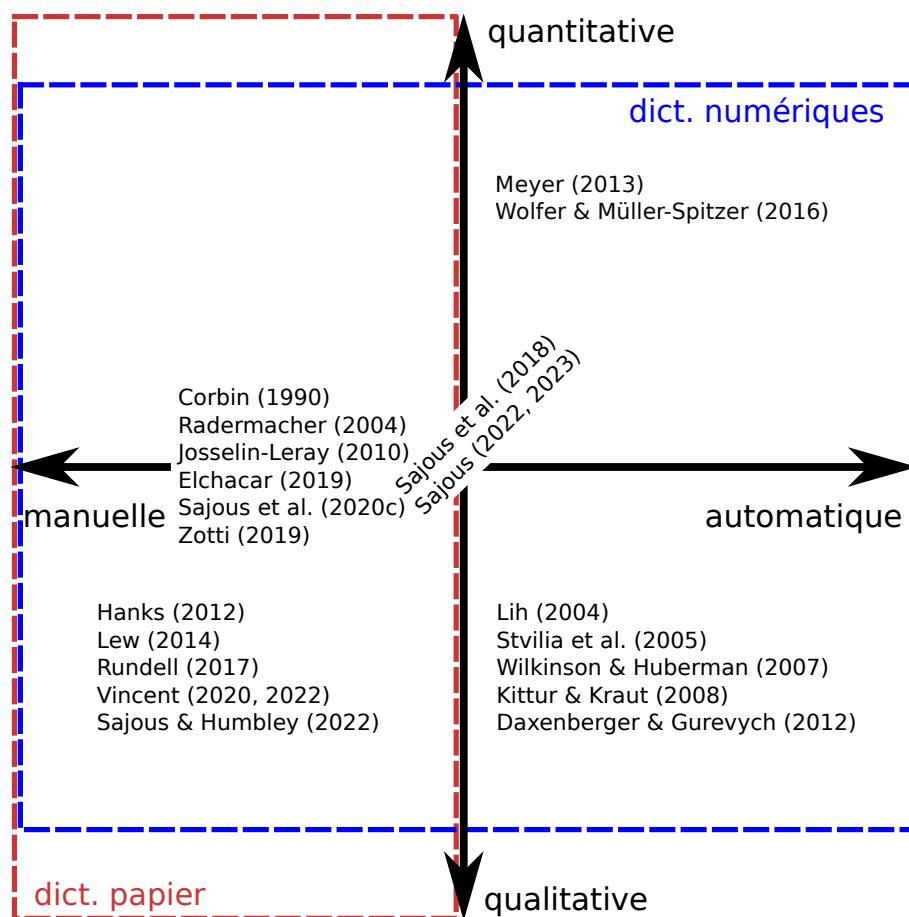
quantitative

dict. numériques

Meyer (2013)
Wolfer & Müller-Spitzer (2016)

Corbin (1990)
Radermacher (2004)
Josselin-Leray (2010)
Elchacar (2019)
Sajous et al. (2020c)
Zotti (2019)

Sajous et al. (2018)
Sajous (2022, 2023)

manuelle

automatique

Hanks (2012)
Lew (2014)
Rundell (2017)
Vincent (2020, 2022)
Sajous & Humbley (2022)

Lih (2004)
Stvilia et al. (2005)
Wilkinson & Huberman (2007)
Kittur & Kraut (2008)
Daxenberger & Gurevych (2012)

dict. papier

qualitative